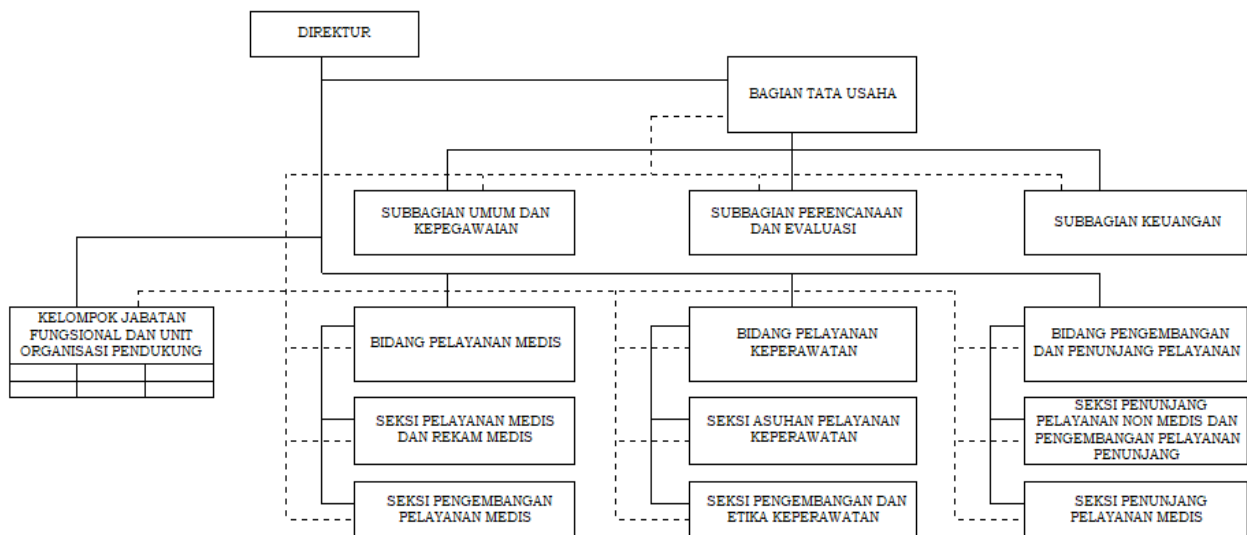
DIREKTUR

BAGIAN TATA USAHA

SUBBAGIAN UMUM DAN KEPEGAWAIAN

SUBBAGIAN PERENCANAAN DAN EVALUASI

SUBBAGIAN KEUANGAN

KELOMPOK JABATAN FUNGSIONAL DAN UNIT ORGANISASI PENDUKUNG

BIDANG PELAYANAN MEDIS

SEKSI PELAYANAN MEDIS DAN REKAM MEDIS

SEKSI PENGEMBANGAN PELAYANAN MEDIS

BIDANG PELAYANAN KEPERAWATAN

SEKSI ASUHAN PELAYANAN KEPERAWATAN

SEKSI PENGEMBANGAN DAN ETIKA KEPERAWATAN

BIDANG PENGEMBANGAN DAN PENUNJANG PELAYANAN

SEKSI PENUNJANG PELAYANAN NON MEDIS DAN PENGEMBANGAN PELAYANAN PENUNJANG

SEKSI PENUNJANG PELAYANAN MEDIS